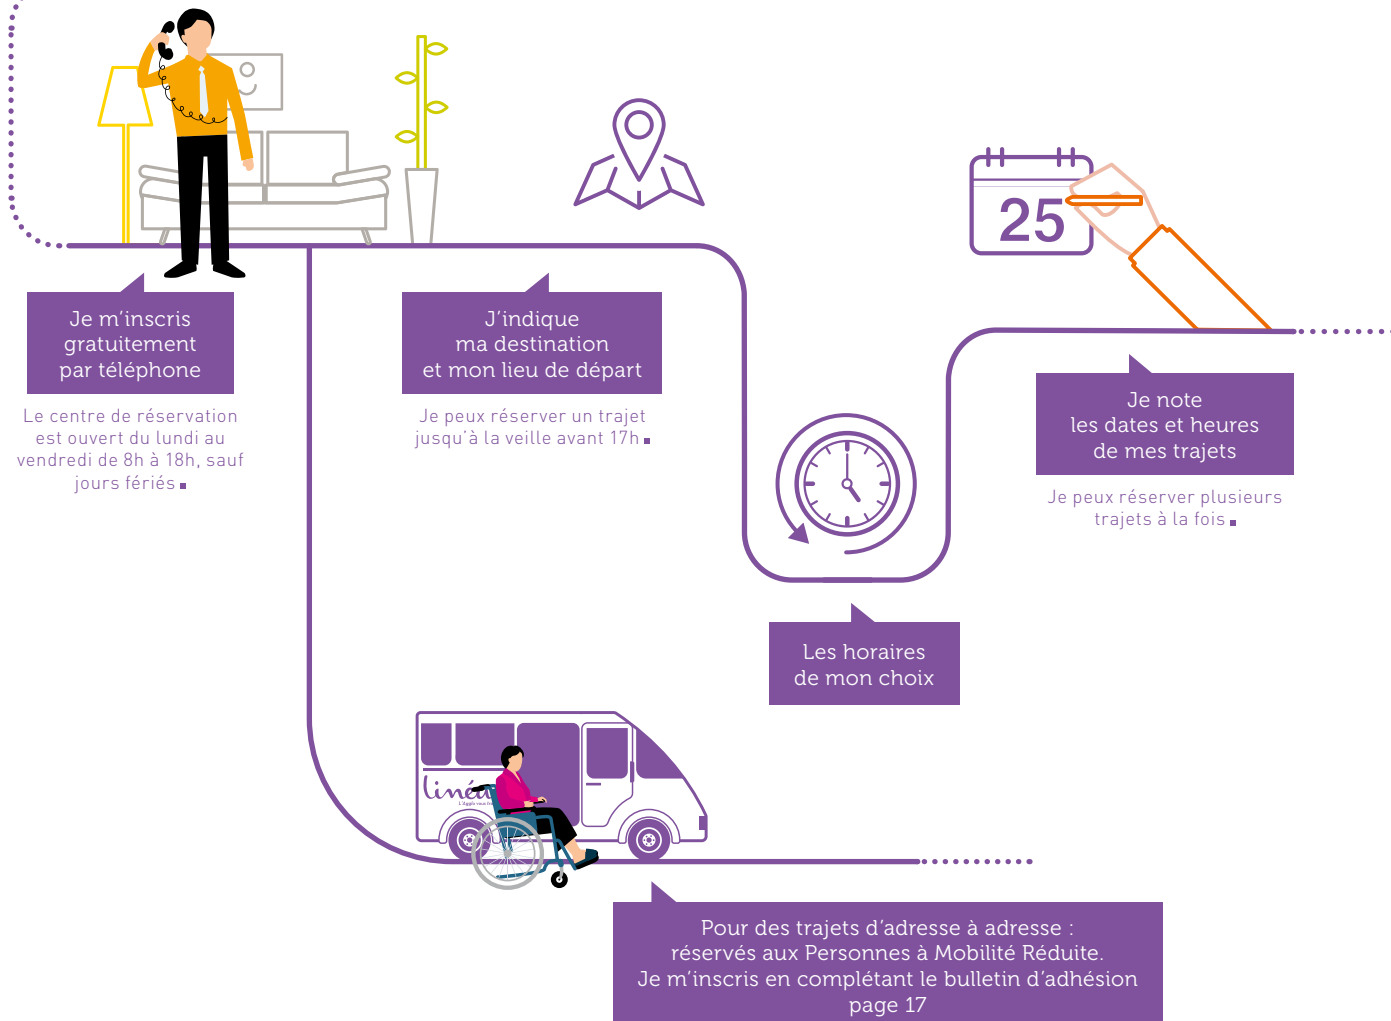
Je m’inscris gratuitement par téléphone

Le centre de réservation est ouvert du lundi au vendredi de 8h à 18h, sauf jours fériés

J’indique ma destination et mon lieu de départ

Je peux réserver un trajet jusqu’à la veille avant 17h

25

Je note les dates et heures de mes trajets

Je peux réserver plusieurs trajets à la fois

Les horaires de mon choix

linéo

Pour des trajets d’adresse à adresse : réservés aux Personnes à Mobilité Réduite. Je m’inscris en complétant le bulletin d’adhésion page 17